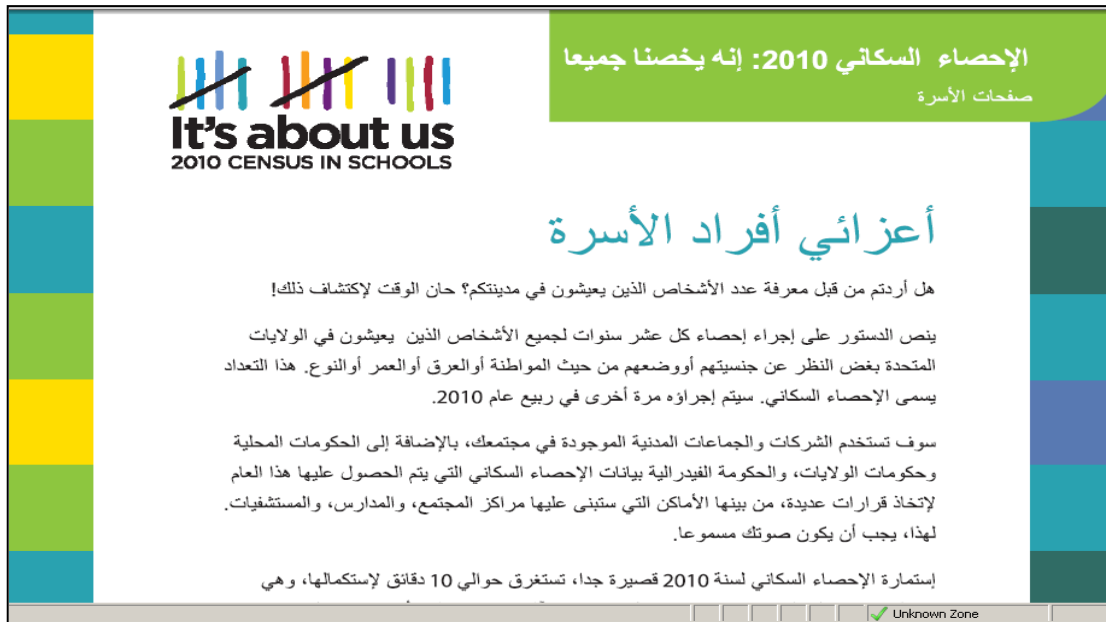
It's about us
2010 CENSUS IN SCHOOLS

الإحصاء السكاني 2010: إنه يخصنا جميعا
صفحات الأسرة

أعزائي أفراد الأسرة

هل أردتم من قبل معرفة عدد الأشخاص الذين يعيشون في مدينتكم؟ حان الوقت لإكتشاف ذلك!

ينص الدستور على إجراء إحصاء كل عشر سنوات لجميع الأشخاص الذين يعيشون في الولايات المتحدة بغض النظر عن جنسيتهم أووضعهم من حيث المواطنة أوالعرق أوالعمر أوالنوع. هذا التعداد يسمى الإحصاء السكاني. سيتم إجراؤه مرة أخرى في ربيع عام 2010.

سوف تستخدم الشركات والجماعات المدنية الموجودة في مجتمعك، بالإضافة إلى الحكومات المحلية وحكومات الولايات، والحكومة الفيدرالية بيانات الإحصاء السكاني التي يتم الحصول عليها هذا العام لإتخاذ قرارات عديدة، من بينها الأماكن التي ستبنى عليها مراكز المجتمع، والمدارس، والمستشفيات. لهذا، يجب أن يكون صوتك مسموعا.

إستمارة الإحصاء السكاني لسنة 2010 قصيرة جدا، تستغرق حوالي 10 دقائق لإستكمالها، وهي

Unknown Zone